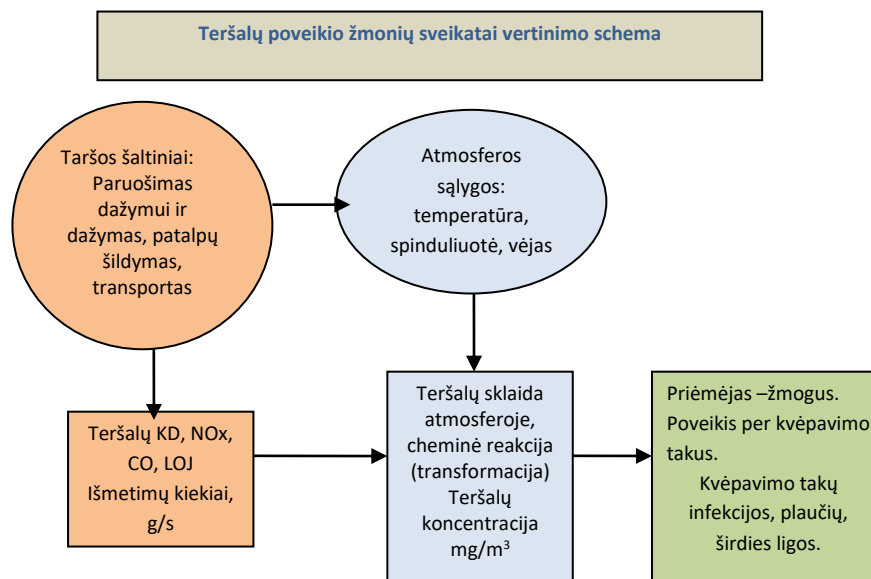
Teršalų poveikio žmonių sveikatai vertinimo schema

Taršos šaltiniai: Paruošimas dažymui ir dažymas, patalpų šildymas, transportas

Atmosferos sąlygos: temperatūra, spinduliuotė, vėjas

Teršalų KD, NOx, CO, LOJ Išmetimų kiekiai, g/s

Teršalų sklaida atmosferoje, cheminė reakcija (transformacija) Teršalų koncentracija mg/m$^3$

Priėmėjas –žmogus. Poveikis per kvėpavimo takus. Kvėpavimo takų infekcijos, plaučių, širdies ligos.